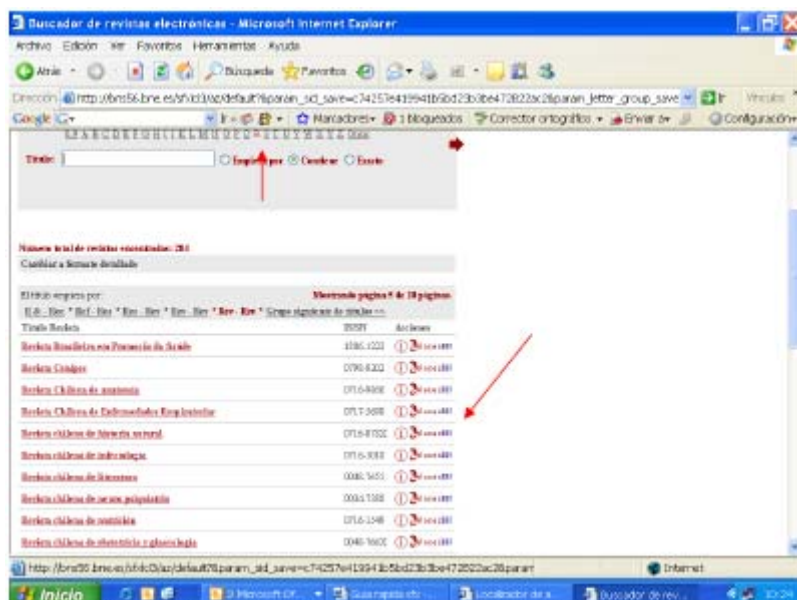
Buscador de revistas electrónicas - Microsoft Internet Explorer

Archivo Edición Ver Favoritos Herramientas Ayuda

Atrás Búsqueda Favoritos

Dirección http://bms56.bne.es/sfxlcl3/az/default?&param_sid_save=c74257e41994tb5bd23b3be472822ac2&param_letter_group_save Ir Vínculos

Google Marcadores 1 bloqueados Corrector ortográfico Enviar a Configuración

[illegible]

Título: Empieza por Contiene Exacto

Número total de revistas encontradas: 284

Cambiar a formato detallado

El título empieza por: Mostrando página 9 de 10 páginas

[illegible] Grupo siguiente de títulos >>

| Título Revista | ISSN | Acciones |
|---|---|---|
| Revista Brasileira em Promoção da Saúde | 1806-1222 | |
| Revista Catalana | 0790-8202 | |
| Revista Chilena de anatomía | 0716-9868 | |
| Revista Chilena de Enfermedades Respiratorias | 0717-7348 | |
| Revista chilena de historia natural | 0716-078X | |
| Revista chilena de infectología | 0716-1018 | |
| Revista chilena de literatura | 0048-7651 | |
| Revista chilena de neuro-psiquiatría | 0034-7388 | |
| Revista chilena de nutrición | 0716-1549 | |
| Revista chilena de obstetricia y ginecología | 0048-766X | |

http://bms56.bne.es/sfxlcl3/az/default?&param_sid_save=c74257e41994tb5bd23b3be472822ac2&param

Internet

Inicio 2 Microsoft Of... Guía rápida sfx... Localizador de a... Buscador de rev... 10:24